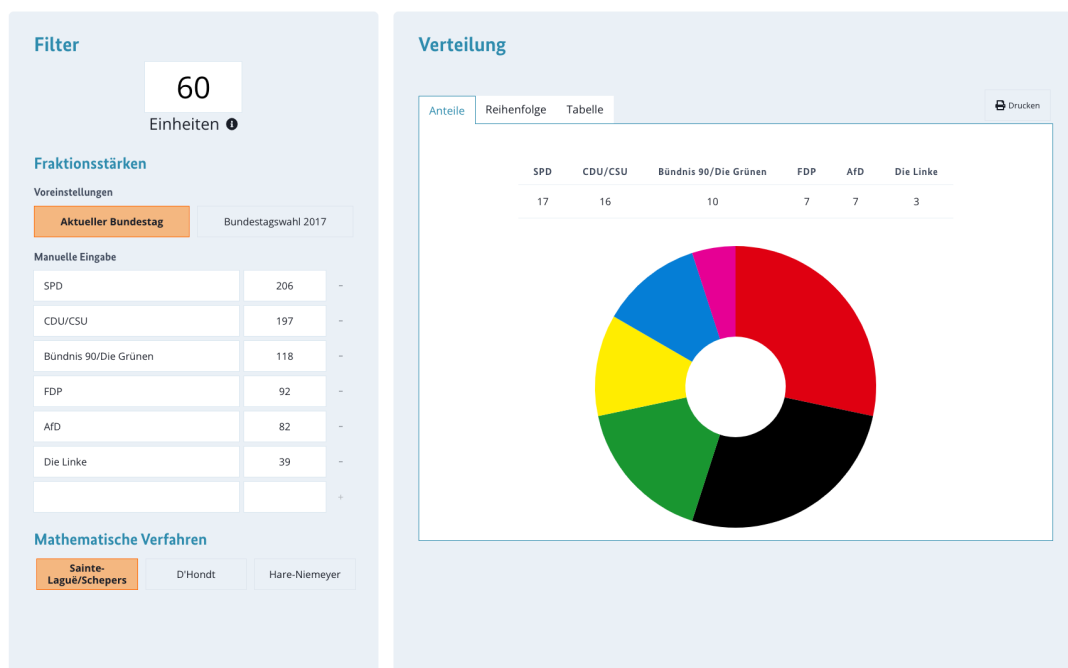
Filter

60

Einheiten

Fraktionsstärken

Voreinstellungen

Aktueller Bundestag | Bundestagswahl 2017

Manuelle Eingabe

| | | |
|---|---|---|
| SPD | 206 | - |
| CDU/CSU | 197 | - |
| Bündnis 90/Die Grünen | 118 | - |
| FDP | 92 | - |
| AfD | 82 | - |
| Die Linke | 39 | - |
| | | + |

Mathematische Verfahren

Sainte-Laguë/Schepers | D'Hondt | Hare-Niemeyer

Verteilung

Anteile | Reihenfolge | Tabelle

Drucken

| SPD | CDU/CSU | Bündnis 90/Die Grünen | FDP | AfD | Die Linke |
|---|---|---|---|---|---|
| 17 | 16 | 10 | 7 | 7 | 3 |